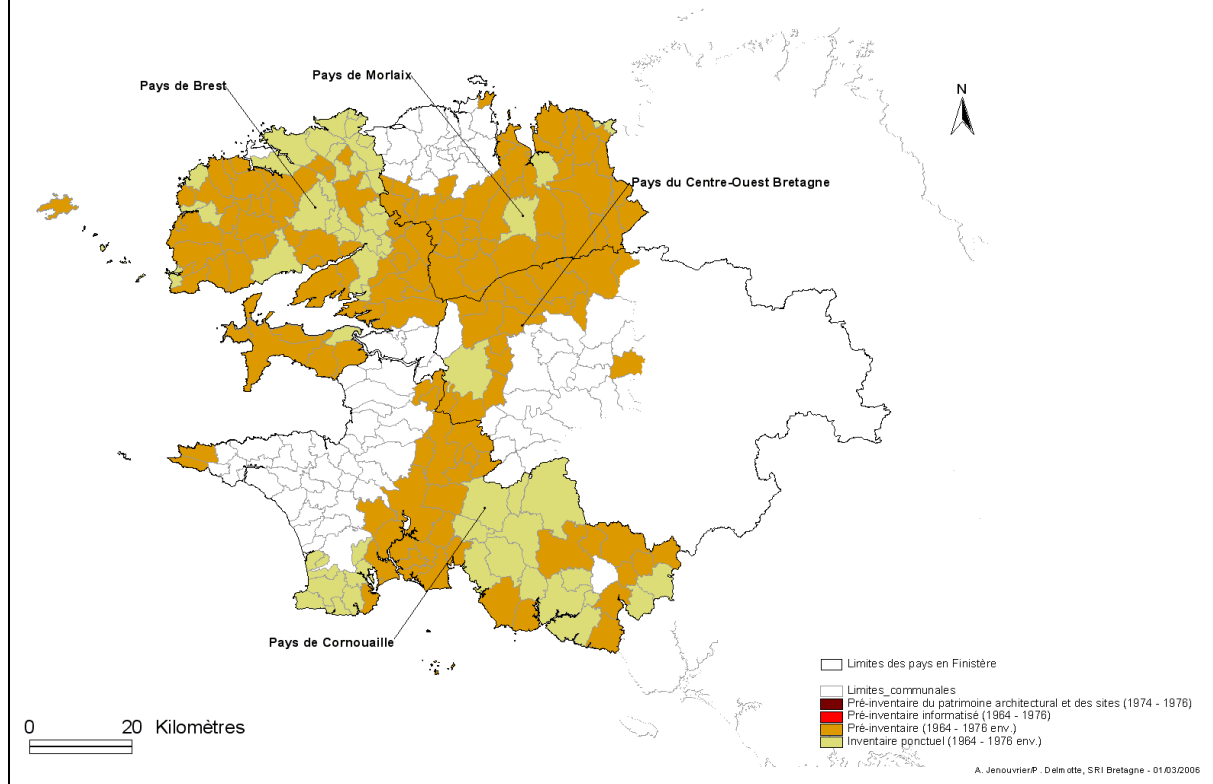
Pays de Brest

Pays de Morlaix

N

Pays du Centre-Ouest Bretagne

Pays de Cornouaille

Limites des pays en Finistère

Limites_communales
Pré-inventaire du patrimoine architectural et des sites (1974 - 1976)
Pré-inventaire informatisé (1964 - 1976)
Pré-inventaire (1964 - 1976 env.)
Inventaire ponctuel (1964 - 1976 env.)

0 20 Kilomètres

A. Jenouvrier/P. Delmotte, SRI Bretagne - 01/03/2006